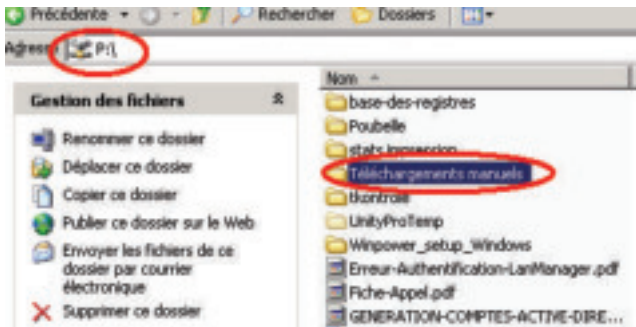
Précédente
Rechercher
Dossiers
Adresse P:\

Gestion des fichiers
Renommer ce dossier
Déplacer ce dossier
Copier ce dossier
Publier ce dossier sur le Web
Envoyer les fichiers de ce dossier par courrier électronique
Supprimer ce dossier

Nom
base-des-registres
Poubelle
stats impression
Téléchargements manuels
tkontrole
UnityProTemp
Winpower_setup_Windows
Erreur-Authentification-LanManager.pdf
Fiche-Appel.pdf
GENERATION-COMPTES-ACTIVE-DIRE...